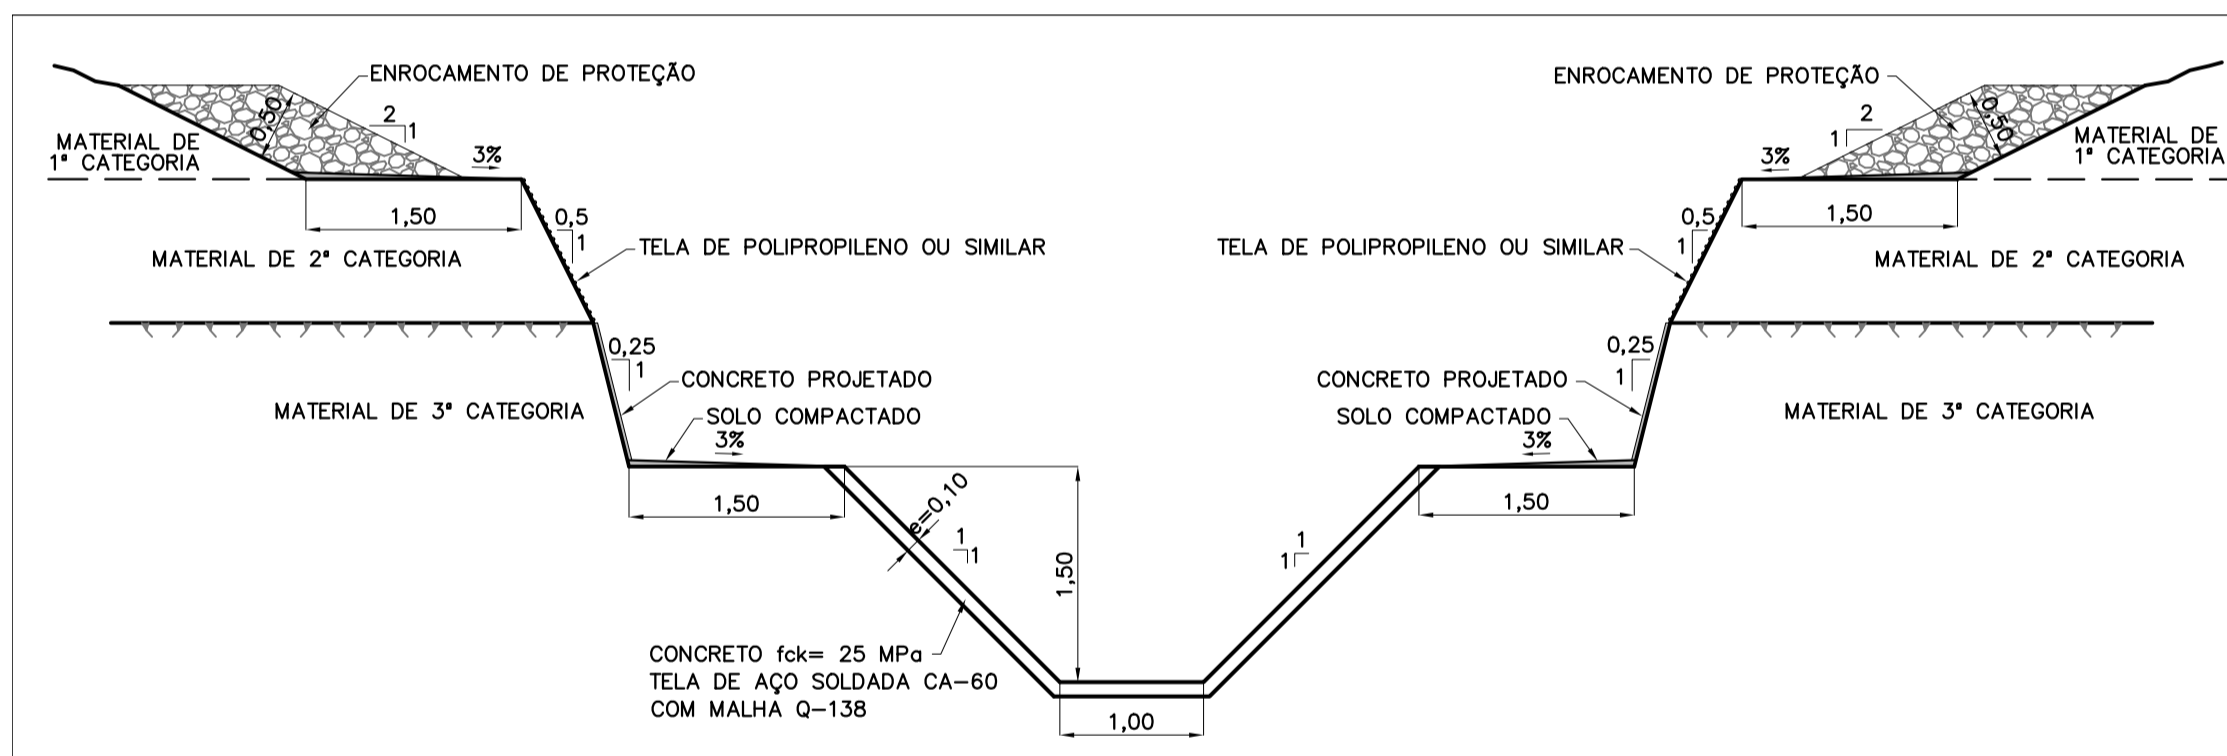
ENROCAMENTO DE PROTEÇÃO

0,50

2
1

MATERIAL DE 1ª CATEGORIA

3%

1,50

0,5
1

TELA DE POLIPROPILENO OU SIMILAR

MATERIAL DE 2ª CATEGORIA

0,25
1

CONCRETO PROJETADO

MATERIAL DE 3ª CATEGORIA

SOLO COMPACTADO

3%

1,50

e=0,10

1
1

1,50

CONCRETO fck= 25 MPa
TELA DE AÇO SOLDADA CA-60
COM MALHA Q-138

1,00

1
1

ENROCAMENTO DE PROTEÇÃO

2
1

0,50

MATERIAL DE 1ª CATEGORIA

3%

1,50

0,5
1

TELA DE POLIPROPILENO OU SIMILAR

MATERIAL DE 2ª CATEGORIA

0,25
1

CONCRETO PROJETADO

SOLO COMPACTADO

MATERIAL DE 3ª CATEGORIA

3%

1,50